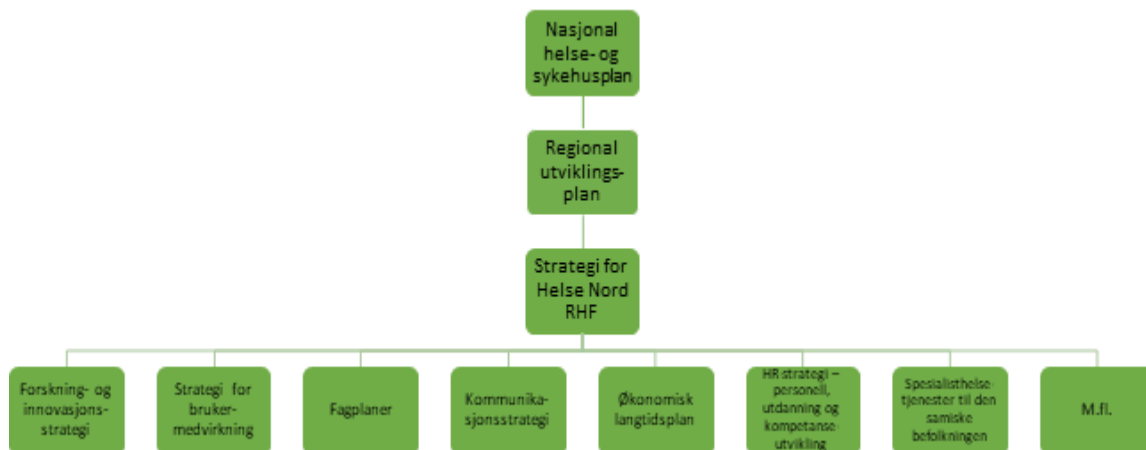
Nasjonal helse- og sykehusplan

Regional utviklings-plan

Strategi for Helse Nord RHF

Forskning- og innovasjons-strategi

Strategi for bruker-medvirkning

Fagplaner

Kommunika-sjonsstrategi

Økonomisk langtidsplan

HR strategi – personell, utdanning og kompetanse utvikling

Spesialisthelse-tjenester til den samiske befolkningen

M.fl.